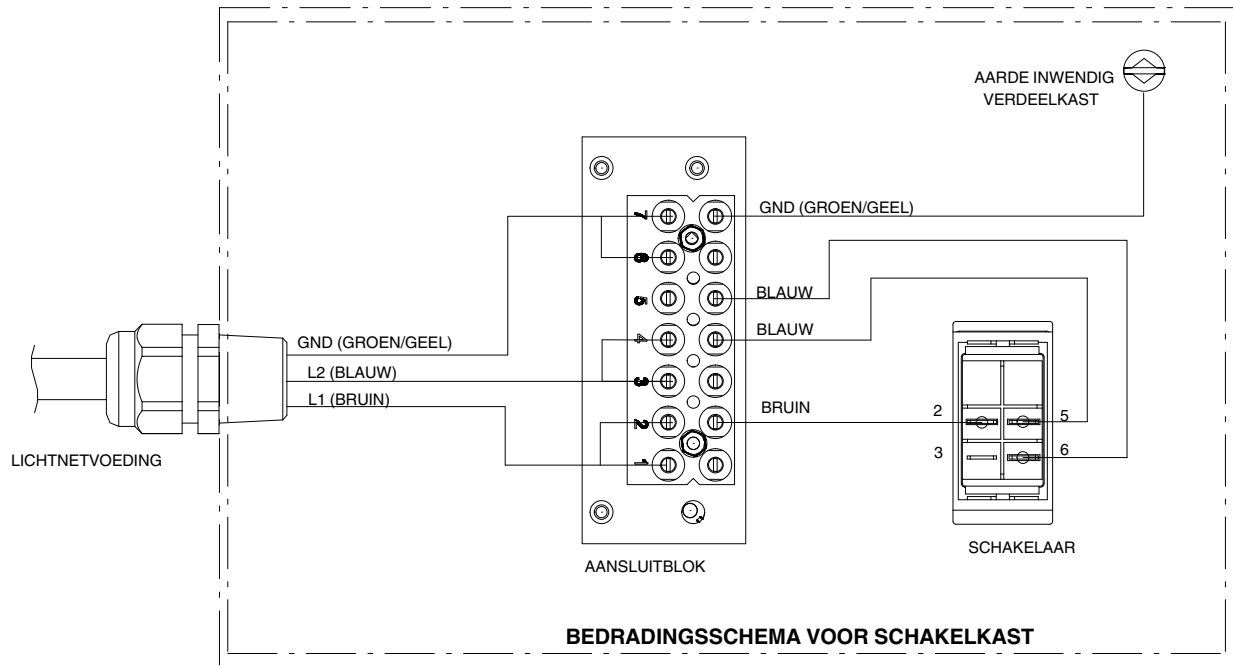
AARDE INWENDIG VERDEELKAST

GND (GROEN/GEEL)

7
6
5
4
3
2
1

BLAUW

BLAUW

GND (GROEN/GEEL)

L2 (BLAUW)

L1 (BRUIN)

BRUIN

2
5
3
6

LICHTNETVOEDING

AANSLUITBLOK

SCHAKELAAR

BEDRADINGSSCHEMA VOOR SCHAKELKAST